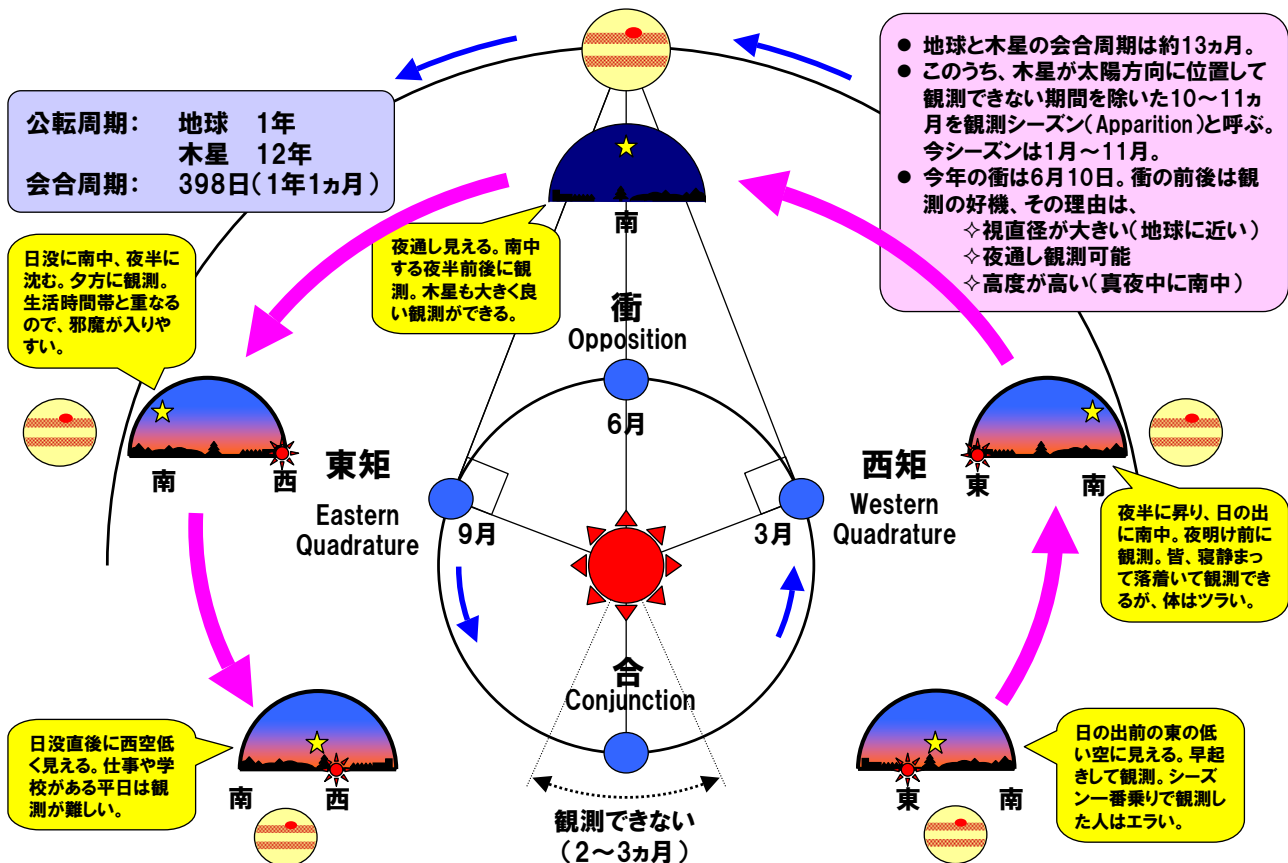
公転周期：　地球　1年
木星　12年
会合周期：　398日（1年1ヵ月）

● 地球と木星の会合周期は約13ヵ月。
● このうち、木星が太陽方向に位置して観測できない期間を除いた10〜11ヵ月を観測シーズン（Apparition）と呼ぶ。今シーズンは1月〜11月。
● 今年の衝は6月10日。衝の前後は観測の好機、その理由は、
✧視直径が大きい（地球に近い）
✧夜通し観測可能
✧高度が高い（真夜中に南中）

日没に南中、夜半に沈む。夕方に観測。生活時間帯と重なるので、邪魔が入りやすい。

夜通し見える。南中する夜半前後に観測。木星も大きく良い観測ができる。

南

衝
Opposition

6月

南　西

東矩
Eastern Quadrature

9月

3月

西矩
Western Quadrature

東　南

夜半に昇り、日の出に南中。夜明け前に観測。皆、寝静まって落着いて観測できるが、体はツライ。

合
Conjunction

日没直後に西空低く見える。仕事や学校がある平日は観測が難しい。

南　西

観測できない
（2〜3ヵ月）

東　南

日の出前の東の低い空に見える。早起きして観測。シーズン一番乗りで観測した人はエライ。